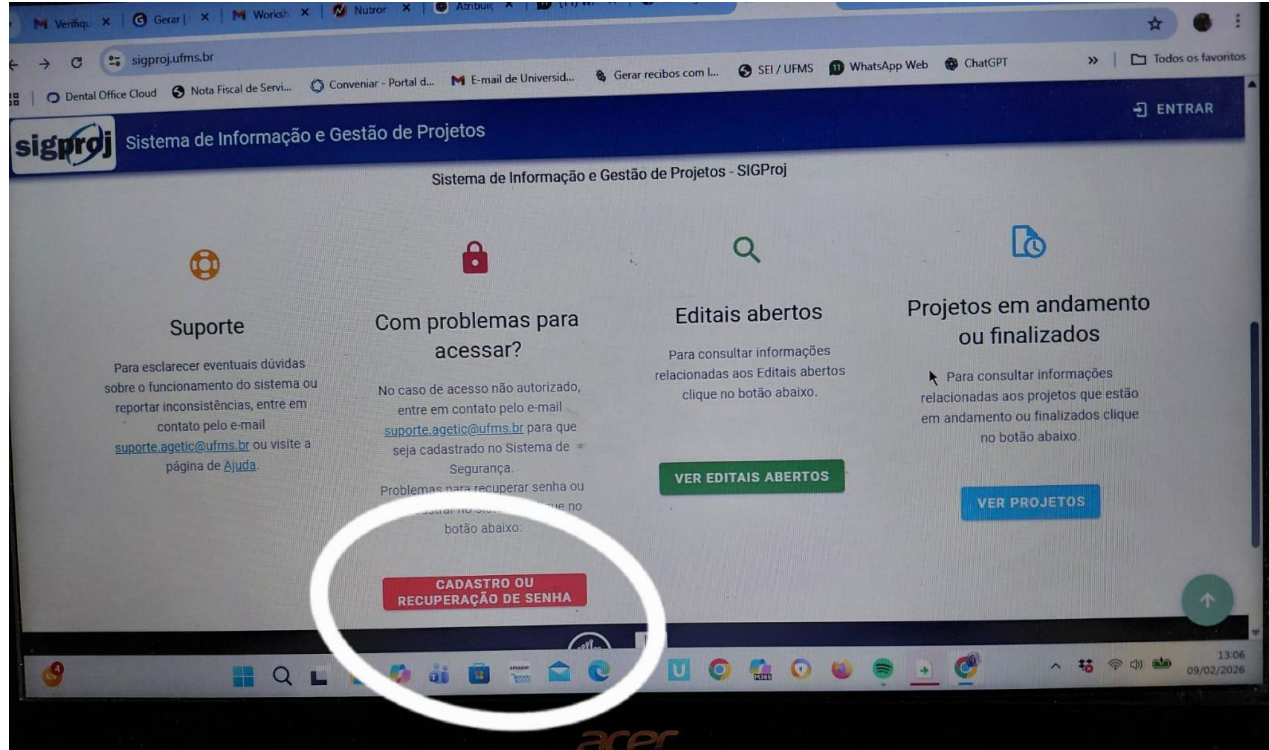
Verifiqu × | Gerar | × | Worksh × | Nutror × | Atribuic ×

sigproj.ufms.br

Todos os favoritos

Dental Office Cloud | Nota Fiscal de Servi... | Conveniar - Portal d... | E-mail de Universid... | Gerar recibos com l... | SEI / UFMS | WhatsApp Web | ChatGPT

ENTRAR

sigproj Sistema de Informação e Gestão de Projetos

Sistema de Informação e Gestão de Projetos - SIGProj

Suporte

Para esclarecer eventuais dúvidas sobre o funcionamento do sistema ou reportar inconsistências, entre em contato pelo e-mail suporte.agetic@ufms.br ou visite a página de Ajuda.

Com problemas para acessar?

No caso de acesso não autorizado, entre em contato pelo e-mail suporte.agetic@ufms.br para que seja cadastrado no Sistema de Segurança.
Problemas para recuperar senha ou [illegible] no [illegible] no botão abaixo.

CADASTRO OU RECUPERAÇÃO DE SENHA

Editais abertos

Para consultar informações relacionadas aos Editais abertos clique no botão abaixo.

VER EDITAIS ABERTOS

Projetos em andamento ou finalizados

Para consultar informações relacionadas aos projetos que estão em andamento ou finalizados clique no botão abaixo.

VER PROJETOS

13:06
09/02/2026

acer